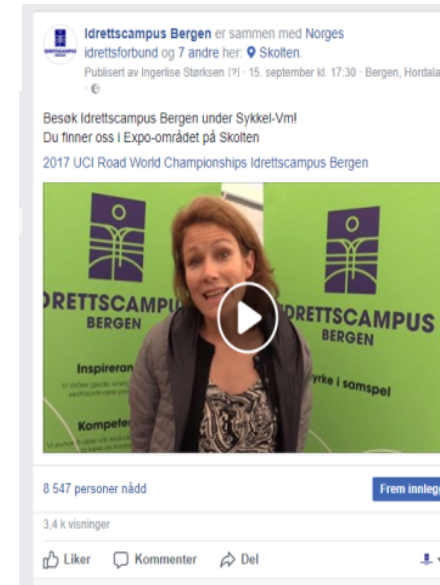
Idrettscampus Bergen er sammen med Norges idrettsforbund og 7 andre her: Skolten.
Publisert av Ingerlise Størksen [?] · 15. september kl. 17:30 · Bergen, Hordala

Besøk Idrettscampus Bergen under Sykkel-Vm!
Du finner oss i Expo-området på Skolten

2017 UCI Road World Championships Idrettscampus Bergen

IDRETTSCAMPUS BERGEN
Inspireran
Kompete
IDRETTSCAMPUS BERGEN
yrke i samspel

8 547 personer nådd
Frem innleg

3,4 k visninger

Liker Kommenter Del